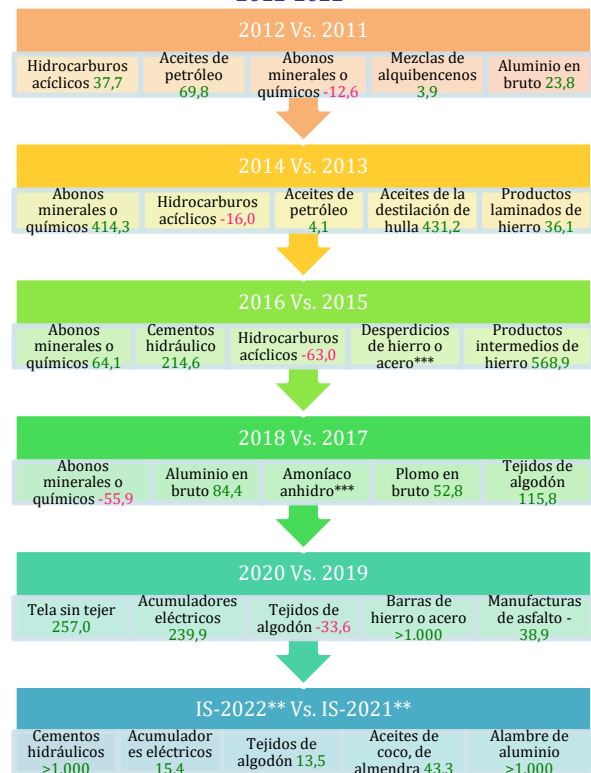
2012-2022

2012 Vs. 2011

| Hidrocarburos acíclicos 37,7 | Aceites de petróleo 69,8 | Abonos minerales o químicos -12,6 | Mezclas de alquibencenos 3,9 | Aluminio en bruto 23,8 |
|---|---|---|---|---|

2014 Vs. 2013

| Abonos minerales o químicos 414,3 | Hidrocarburos acíclicos -16,0 | Aceites de petróleo 4,1 | Aceites de la destilación de hulla 431,2 | Productos laminados de hierro 36,1 |
|---|---|---|---|---|

2016 Vs. 2015

| Abonos minerales o químicos 64,1 | Cementos hidráulico 214,6 | Hidrocarburos acíclicos -63,0 | Desperdicios de hierro o acero*** | Productos intermedios de hierro 568,9 |
|---|---|---|---|---|

2018 Vs. 2017

| Abonos minerales o químicos -55,9 | Aluminio en bruto 84,4 | Amoníaco anhidro*** | Plomo en bruto 52,8 | Tejidos de algodón 115,8 |
|---|---|---|---|---|

2020 Vs. 2019

| Tela sin tejer 257,0 | Acumuladores eléctricos 239,9 | Tejidos de algodón -33,6 | Barras de hierro o acero >1.000 | Manufacturas de asfalto -38,9 |
|---|---|---|---|---|

IS-2022** Vs. IS-2021**

| Cementos hidráulicos >1.000 | Acumulador es eléctricos 15,4 | Tejidos de algodón 13,5 | Aceites de coco, de almendra 43,3 | Alambre de aluminio >1.000 |
|---|---|---|---|---|